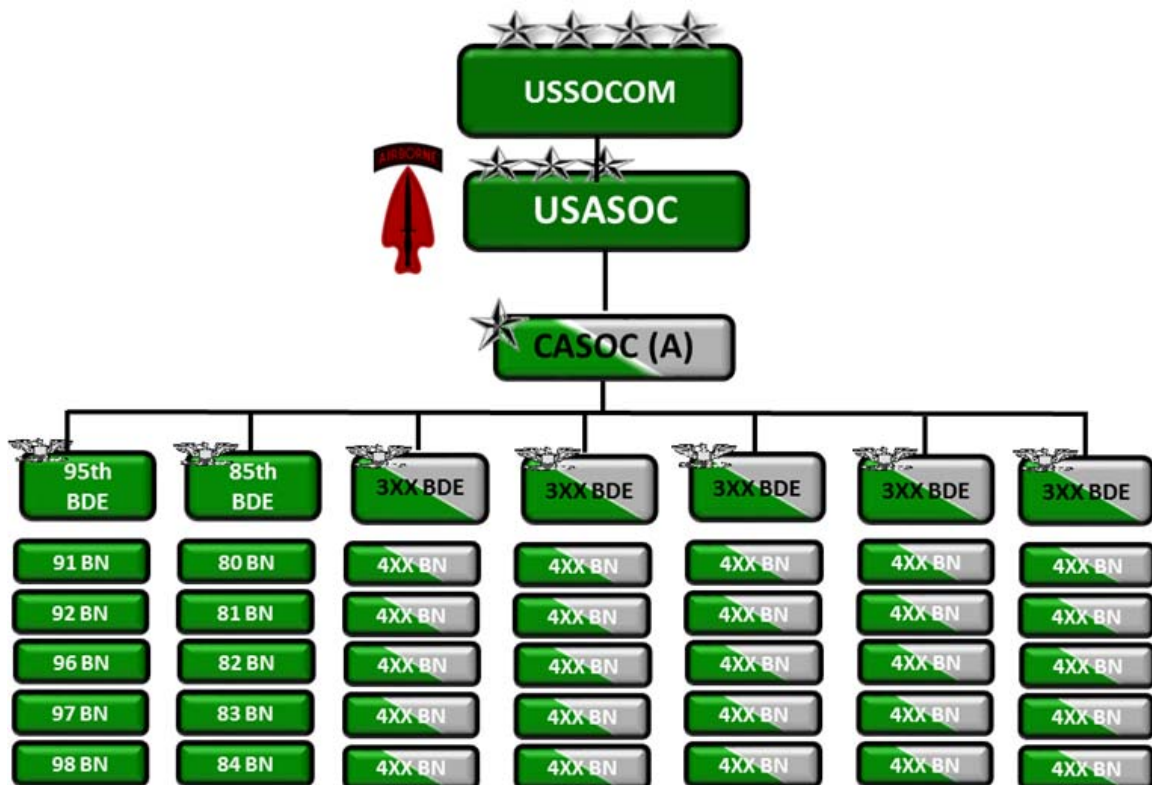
USSOCOM

AIRBORNE

USASOC

CASOC (A)

95th BDE

91 BN
92 BN
96 BN
97 BN
98 BN

85th BDE

80 BN
81 BN
82 BN
83 BN
84 BN

3XX BDE

4XX BN
4XX BN
4XX BN
4XX BN
4XX BN

3XX BDE

4XX BN
4XX BN
4XX BN
4XX BN
4XX BN

3XX BDE

4XX BN
4XX BN
4XX BN
4XX BN
4XX BN

3XX BDE

4XX BN
4XX BN
4XX BN
4XX BN
4XX BN

3XX BDE

4XX BN
4XX BN
4XX BN
4XX BN
4XX BN